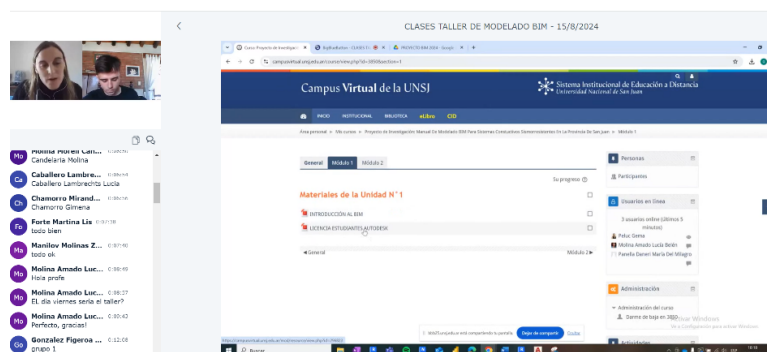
CLASES TALLER DE MODELADO BIM - 15/8/2024

Mo Molina Morell Can... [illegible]
Candelaria Molina

Ca Caballero Lambre... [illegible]
Caballero Lambrechts Lucia

Ch Chamorro Mirand... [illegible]
Chamorro Gimena

Fo Forte Martina Lis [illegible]
todo bien

Ma Manilov Molinas Z... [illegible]
todo ok

Mo Molina Amado Luc... 0:06:49
Hola profe

Mo Molina Amado Luc... 0:08:27
El dia viernes seria el taller?

Mo Molina Amado Luc... 0:08:43
Perfecto, gracias!

Go Gonzalez Figeroa ... 0:12:08
grupo 1

campusvirtual.unsj.edu.ar/course/view.php?id=3858&section=1

Campus Virtual de la UNSJ

Sistema Institucional de Educación a Distancia
Universidad Nacional de San Juan

INICIO INSTITUCIONAL BIBLIOTECA eLibro CID

Área personal » Mis cursos » Proyecto de Investigación: Manual De Modelado BIM Para Sistemas Constructivos Dimensionales En La Provincia De San Juan » Módulo 1

General Módulo 1 Módulo 2

Su progreso

Materiales de la Unidad N° 1

INTRODUCCIÓN AL BIM

LICENCIA ESTUDIANTES AUTODESK

◄ General

Módulo 2 ►

Personas

Participantes

Usuarios en línea

3 usuarios online (últimos 5 minutos)

Peña, Dania
Molina Amado Lucía Belén
Parrella Daneri María Del Milagro

Administración

Administración del curso
Darme de baja en 3858

Actividades

Activar Windows
Ve a Configuración para activar Windows.

Dejar de compartir
Ocultar

Buscar